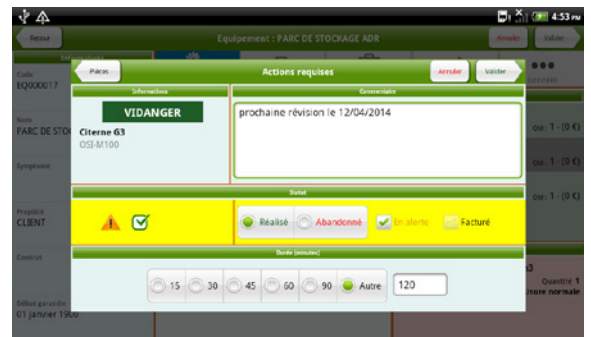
4:53 PM

Retour

Equipement : PARC DE STOCKAGE ADR

Annuler

Valider

Code
EQ000017

Nom
PARC DE STO

Symptome

Propriété
CLIENT

Contrat

Début garantie
01 janvier 1900

Pièces

Actions requises

Annuler

Valider

Informations

Commentaire

VIDANGER

Citerne G3
OSI-M100

prochaine révision le 12/04/2014

Statut

Réalisé

Abandonné

En alerte

Facturé

Durée (minutes)

15

30

45

60

90

Autre

120

ou : 1 - (0 €)

ou : 1 - (0 €)

ou : 1 - (0 €)

Quantité 1
ure normale